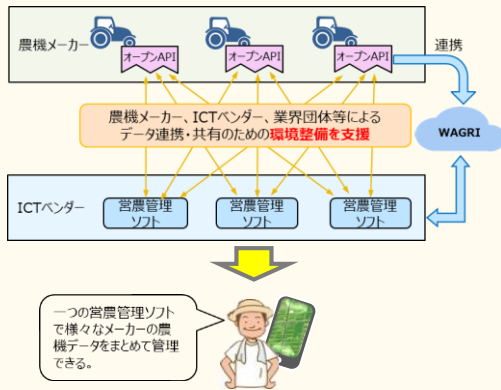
農機メーカー

オープンAPI

オープンAPI

オープンAPI

連携

農機メーカー、ICTベンダー、業界団体等による
データ連携・共有のための環境整備を支援

WAGRI

ICTベンダー

営農管理
ソフト

営農管理
ソフト

営農管理
ソフト

一つの営農管理ソフトで様々なメーカーの農機データをまとめて管理できる。